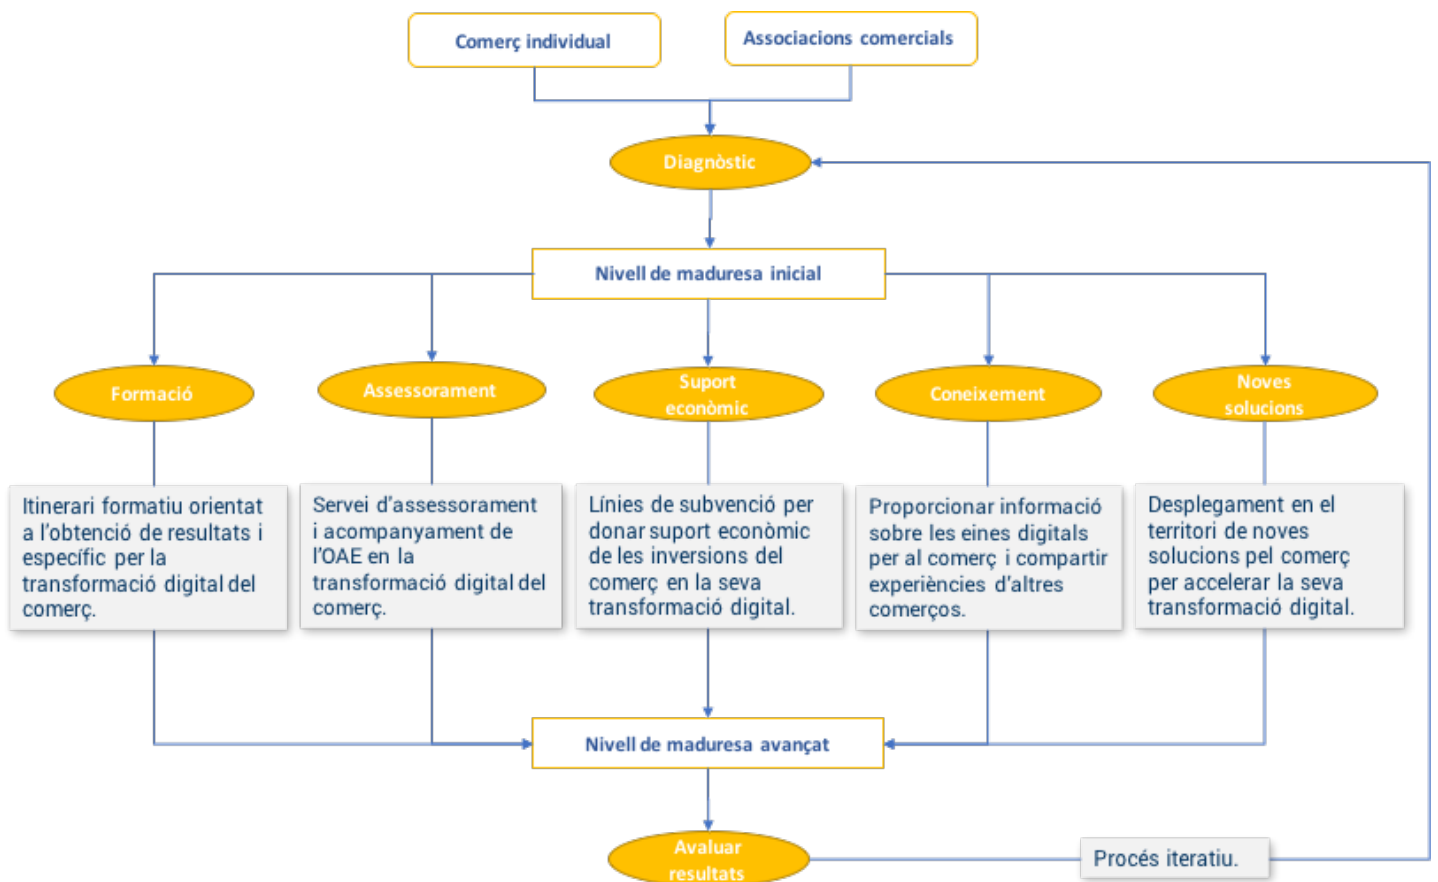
Comerç individual

Associacions comercials

Diagnòstic

Nivell de maduresa inicial

Formació

Assessorament

Suport econòmic

Coneixement

Noves solucions

Itinerari formatiu orientat a l'obtenció de resultats i específic per la transformació digital del comerç.

Servei d'assessorament i acompanyament de l'OAE en la transformació digital del comerç.

Línies de subvenció per donar suport econòmic de les inversions del comerç en la seva transformació digital.

Proporcionar informació sobre les eines digitals per al comerç i compartir experiències d'altres comerços.

Desplegament en el territori de noves solucions pel comerç per accelerar la seva transformació digital.

Nivell de maduresa avançat

Avaluar resultats

Procés iteratiu.